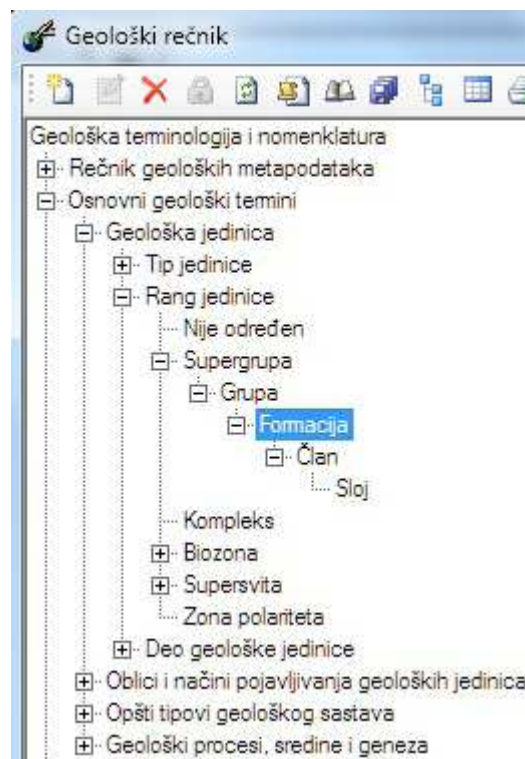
Geološki rečnik

Geološka terminologija i nomenklatura
Rečnik geoloških metapodataka
Osnovni geološki termini
Geološka jedinica
Tip jedinice
Rang jedinice
Nije određen
Supergrupa
Grupa
Formacija
Član
Sloj
Kompleks
Biozona
Supersvita
Zona polariteta
Deo geološke jedinice
Oblici i načini pojavljivanja geoloških jedinica
Opšti tipovi geološkog sastava
Geološki procesi, sredine i geneza